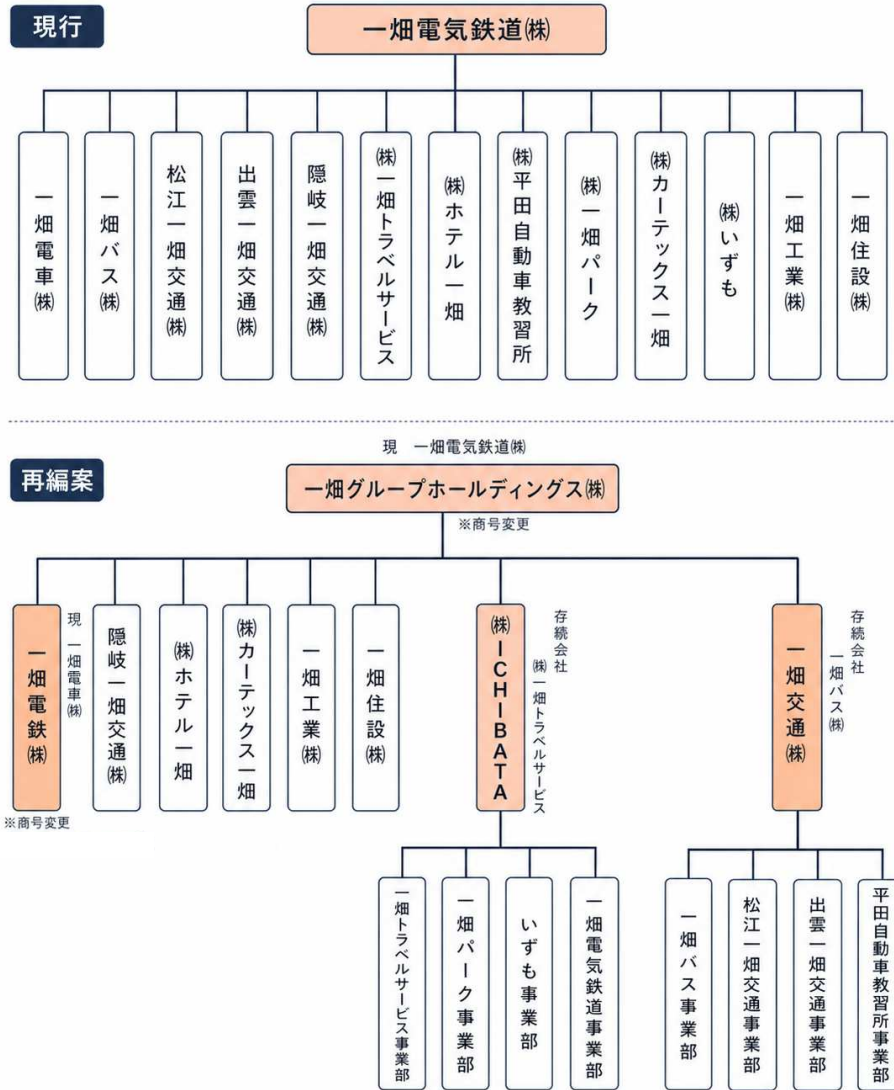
現行

一畑電気鉄道㈱

一畑電車㈱

一畑バス㈱

松江一畑交通㈱

出雲一畑交通㈱

隠岐一畑交通㈱

㈱一畑トラベルサービス

㈱ホテル一畑

㈱平田自動車教習所

㈱一畑パーク

㈱カーテックス一畑

㈱いずも

一畑工業㈱

一畑住設㈱

再編案

現 一畑電気鉄道㈱

一畑グループホールディングス㈱

※商号変更

一畑電鉄㈱

現 一畑電車㈱

※商号変更

隠岐一畑交通㈱

㈱ホテル一畑

㈱カーテックス一畑

一畑工業㈱

一畑住設㈱

㈱ICHIBATA

存続会社 ㈱一畑トラベルサービス

一畑交通㈱

存続会社 一畑バス㈱

一畑トラベルサービス事業部

一畑パーク事業部

いずも事業部

一畑電気鉄道事業部

一畑バス事業部

松江一畑交通事業部

出雲一畑交通事業部

平田自動車教習所事業部